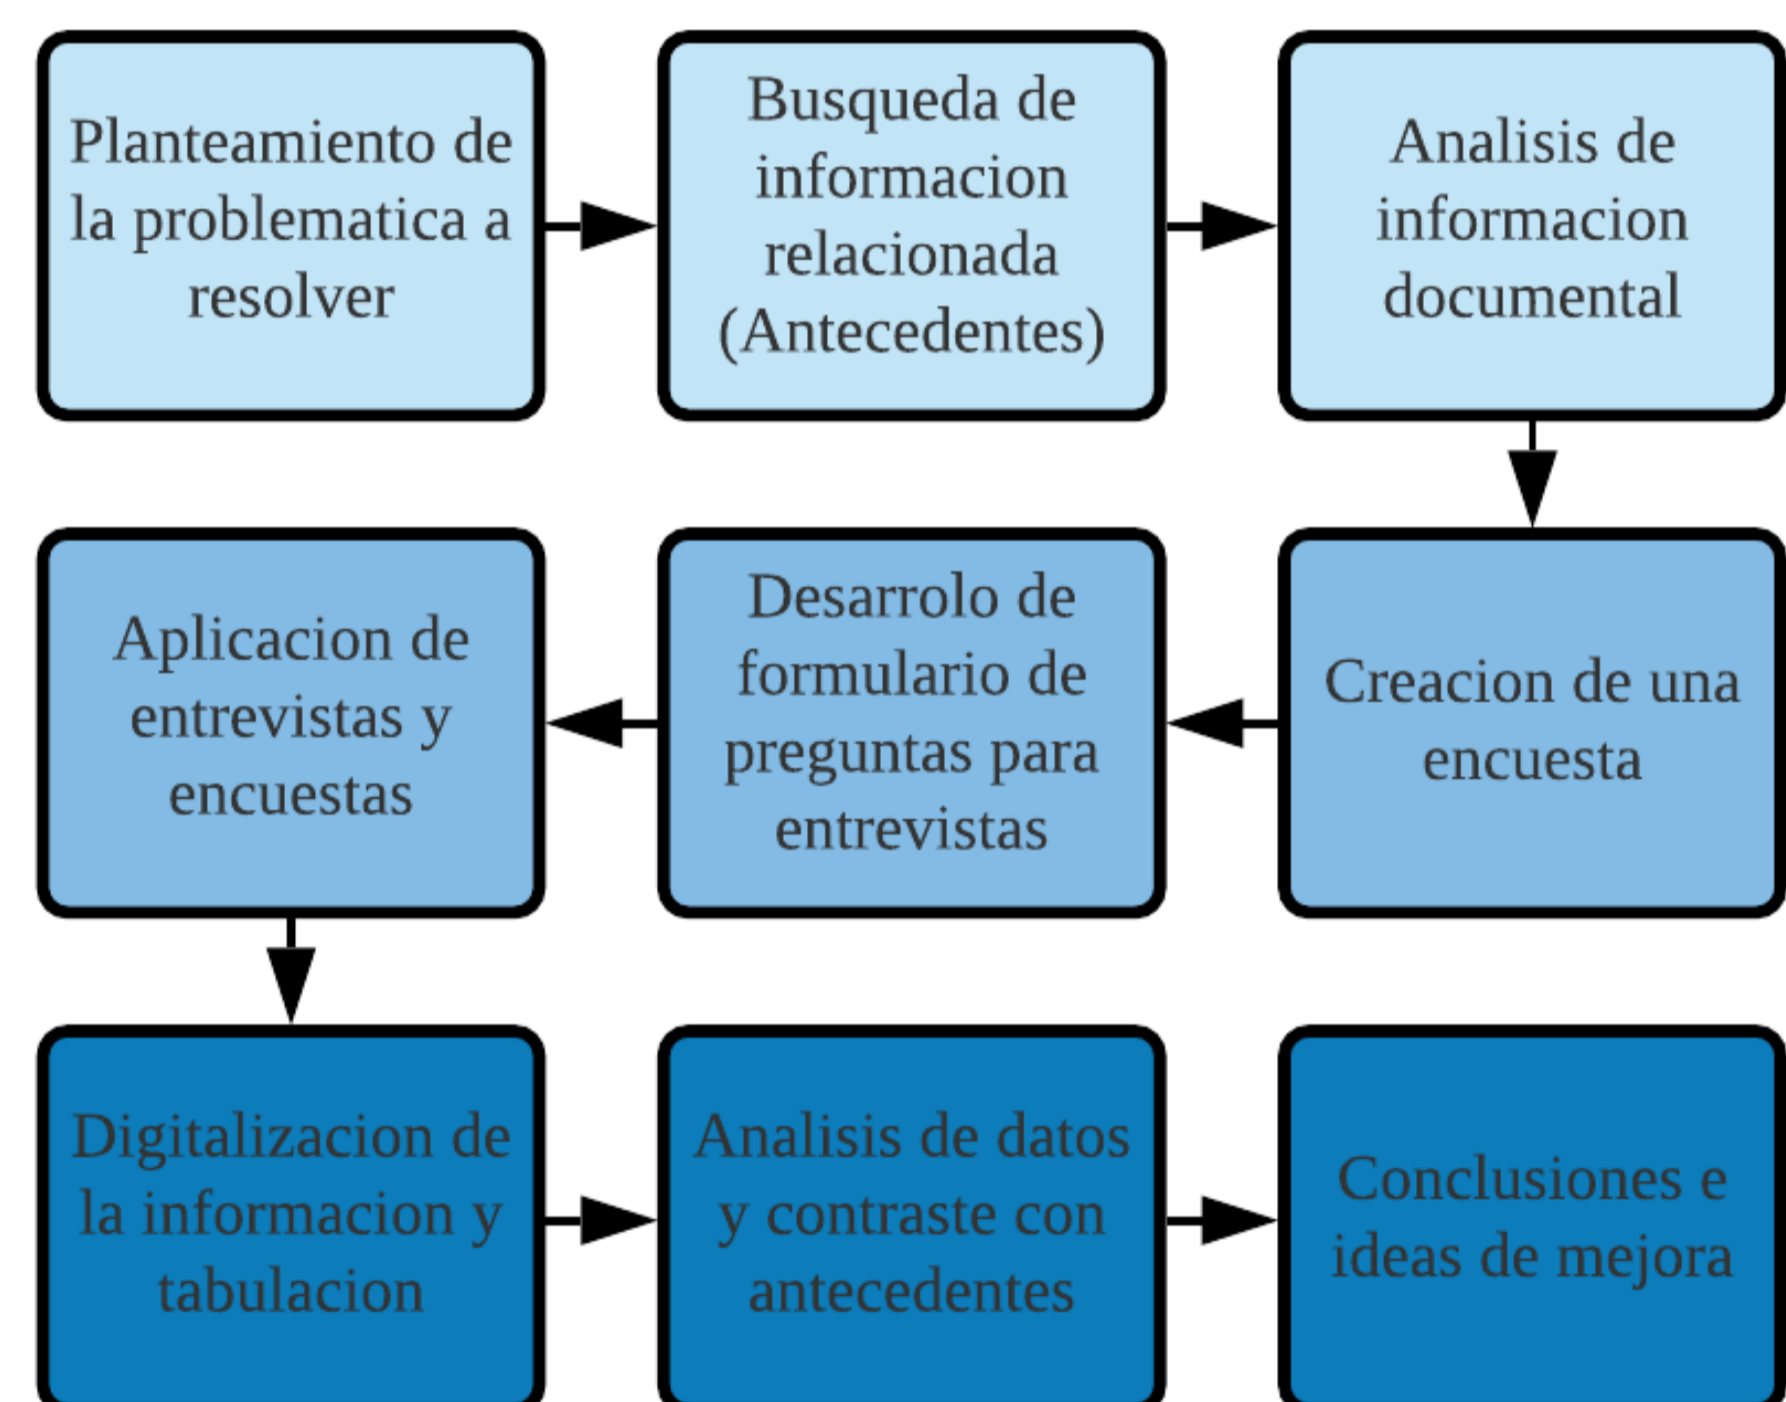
Planteamiento de la problematica a resolver

Busqueda de informacion relacionada (Antecedentes)

Analisis de informacion documental

Creacion de una encuesta

Desarrolo de formulario de preguntas para entrevistas

Aplicacion de entrevistas y encuestas

Digitalizacion de la informacion y tabulacion

Analisis de datos y contraste con antecedentes

Conclusiones e ideas de mejora